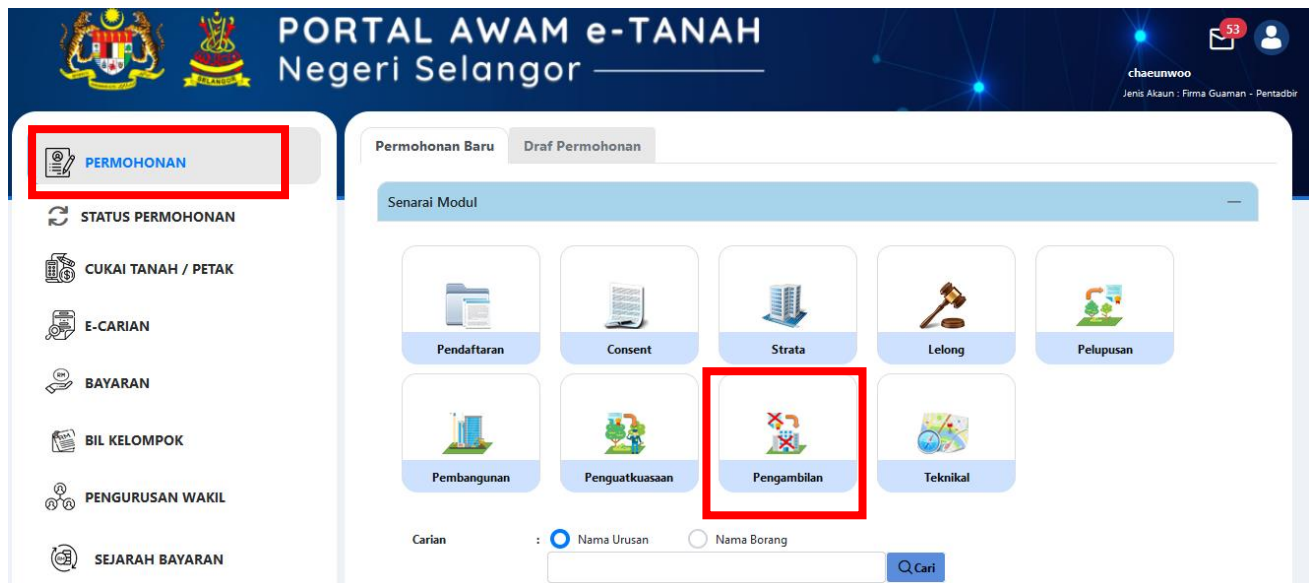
PORTAL AWAM e-TANAH
Negeri Selangor

53

chaeunwoo
Jenis Akaun : Firma Guaman - Pentadbir

PERMOHONAN
STATUS PERMOHONAN
CUKAI TANAH / PETAK
E-CARIAN
BAYARAN
BIL KELOMPOK
PENGURUSAN WAKIL
SEJARAH BAYARAN

Permohonan Baru
Draf Permohonan

Senarai Modul

Pendaftaran
Consent
Strata
Lelong
Pelupusan
Pembangunan
Penguatkuasaan
Pengambilan
Teknikal

Carian : Nama Urusan Nama Borang

Cari